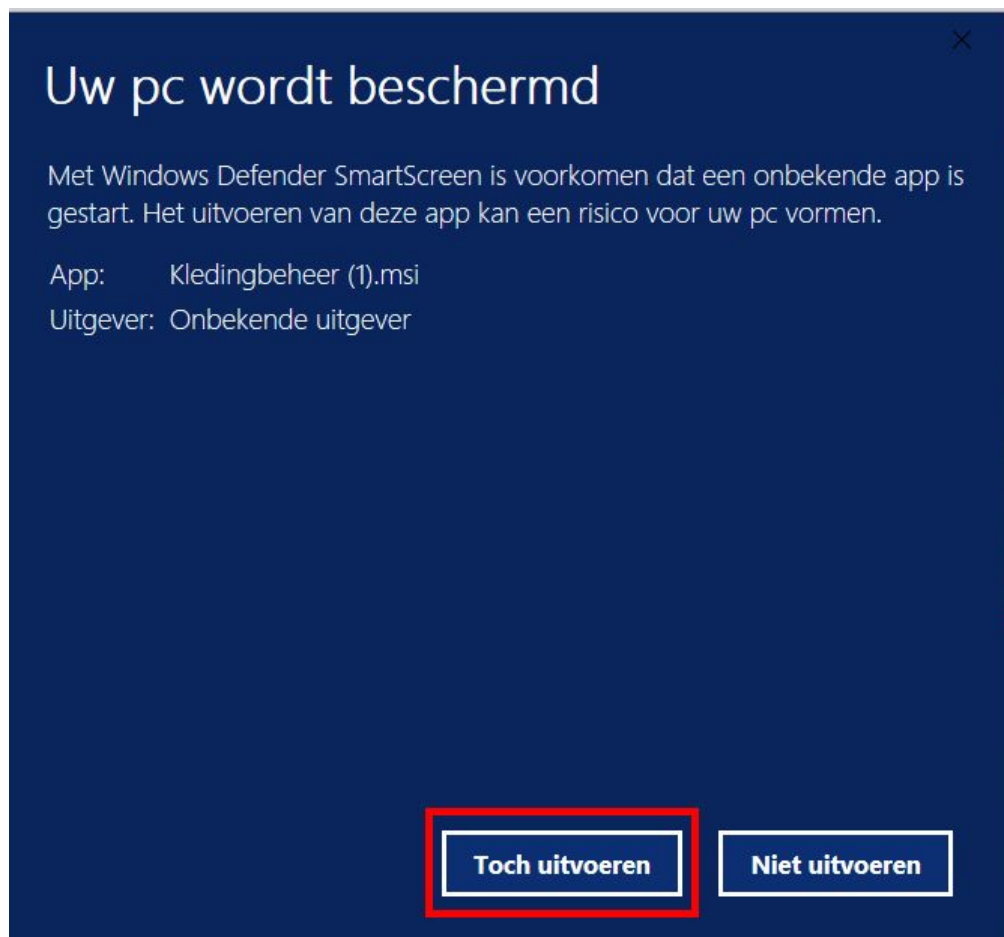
×

Uw pc wordt beschermd

Met Windows Defender SmartScreen is voorkomen dat een onbekende app is gestart. Het uitvoeren van deze app kan een risico voor uw pc vormen.

App: Kledingbeheer (1).msi
Uitgever: Onbekende uitgever

Toch uitvoeren

Niet uitvoeren